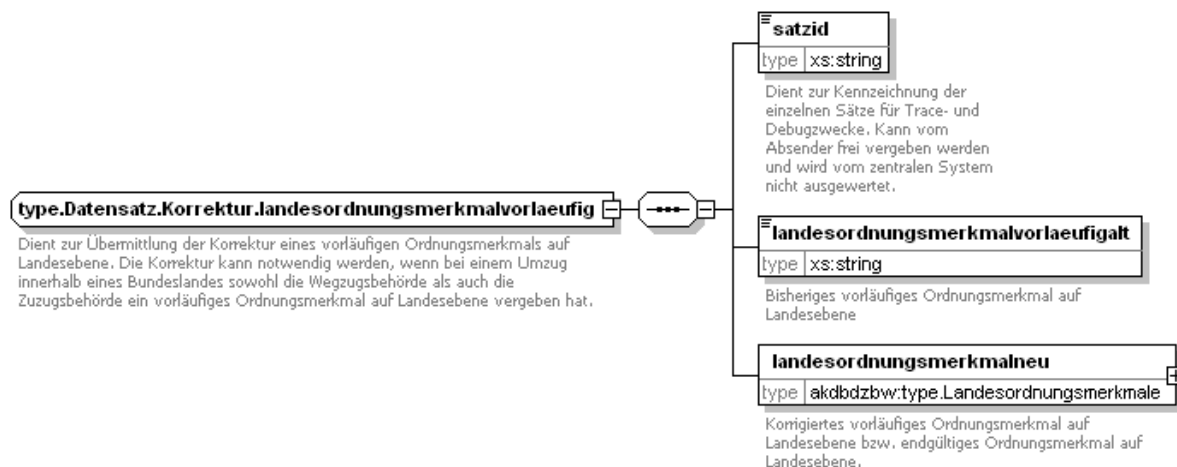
type.Datensatz.Korrektur.landesordnungsmerkmalvorlaeufig

Dient zur Übermittlung der Korrektur eines vorläufigen Ordnungsmerkmals auf Landesebene. Die Korrektur kann notwendig werden, wenn bei einem Umzug innerhalb eines Bundeslandes sowohl die Wegzugsbehörde als auch die Zuzugsbehörde ein vorläufiges Ordnungsmerkmal auf Landesebene vergeben hat.

satzid

type xs:string

Dient zur Kennzeichnung der einzelnen Sätze für Trace- und Debugzwecke. Kann vom Absender frei vergeben werden und wird vom zentralen System nicht ausgewertet.

landesordnungsmerkmalvorlaeufigalt

type xs:string

Bisheriges vorläufiges Ordnungsmerkmal auf Landesebene

landesordnungsmerkmalneu

type akdbdzbw:type.Landesordnungsmerkmale

Korrigiertes vorläufiges Ordnungsmerkmal auf Landesebene bzw. endgültiges Ordnungsmerkmal auf Landesebene.